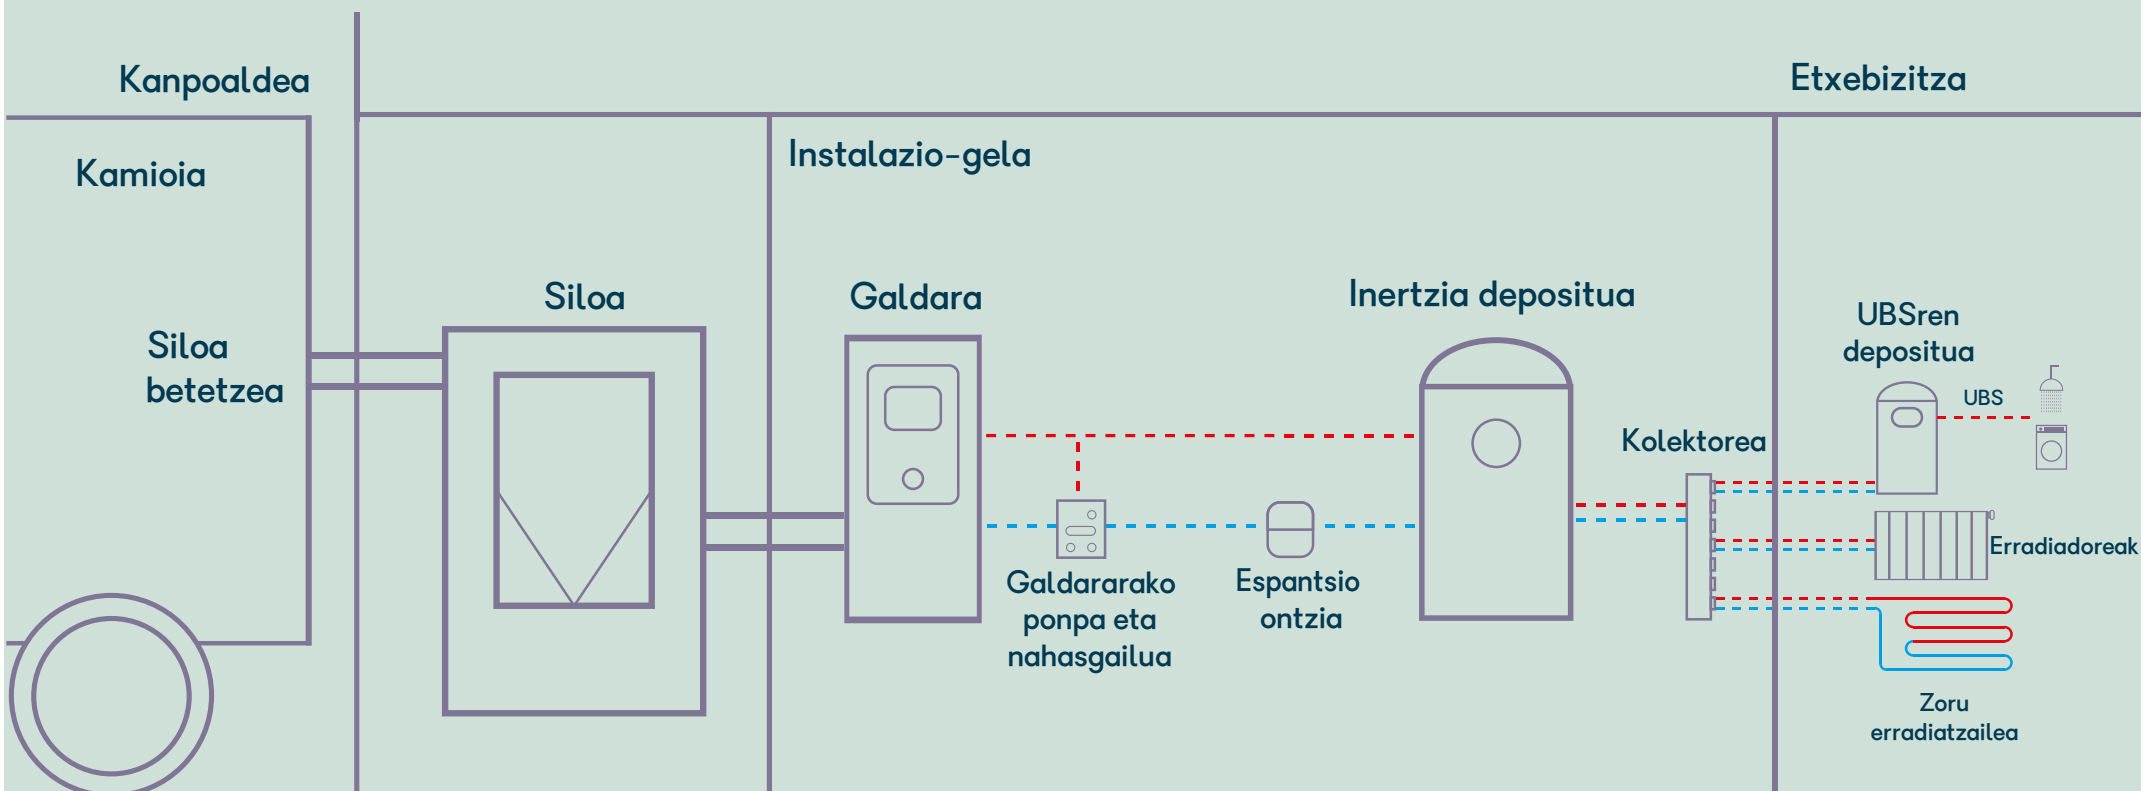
Kanpoaldea

Etxebizitza

Kamioia

Instalazio-gela

Siloa betetzea

Siloa

Galdara

Inertzia depositua

UBSren depositua

UBS

Kolektorea

Galdararako ponpa eta nahasgailua

Espantsio ontzia

Erradiadoreak

Zoru erradiatzailea